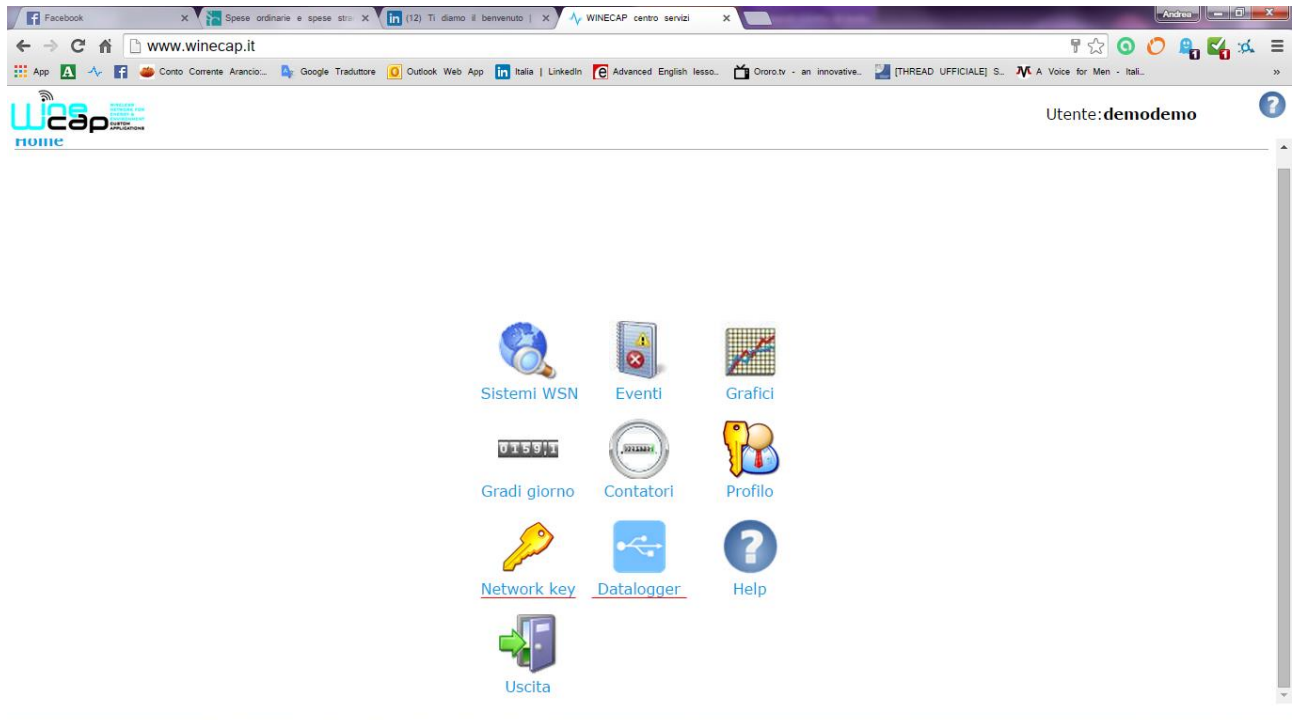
Facebook
Spese ordinarie e spese stra
(12) Ti diamo il benvenuto |
WINECAP centro servizi
Andrea
www.winecap.it
App
Conto Corrente Arancio:..
Google Traduttore
Outlook Web App
Italia | LinkedIn
Advanced English lesso..
Ororo.tv - an innovative..
[THREAD UFFICIALE] S..
A Voice for Men - Itali..
»

WineCap
WIRELESS NETWORK FOR ENERGY & ENVIRONMENT
CUSTOM APPLICATIONS

Utente:demodemo

Home

Sistemi WSN
Eventi
Grafici
0159,1
Gradi giorno
Contatori
Profilo
Network key
Datalogger
Help
Uscita